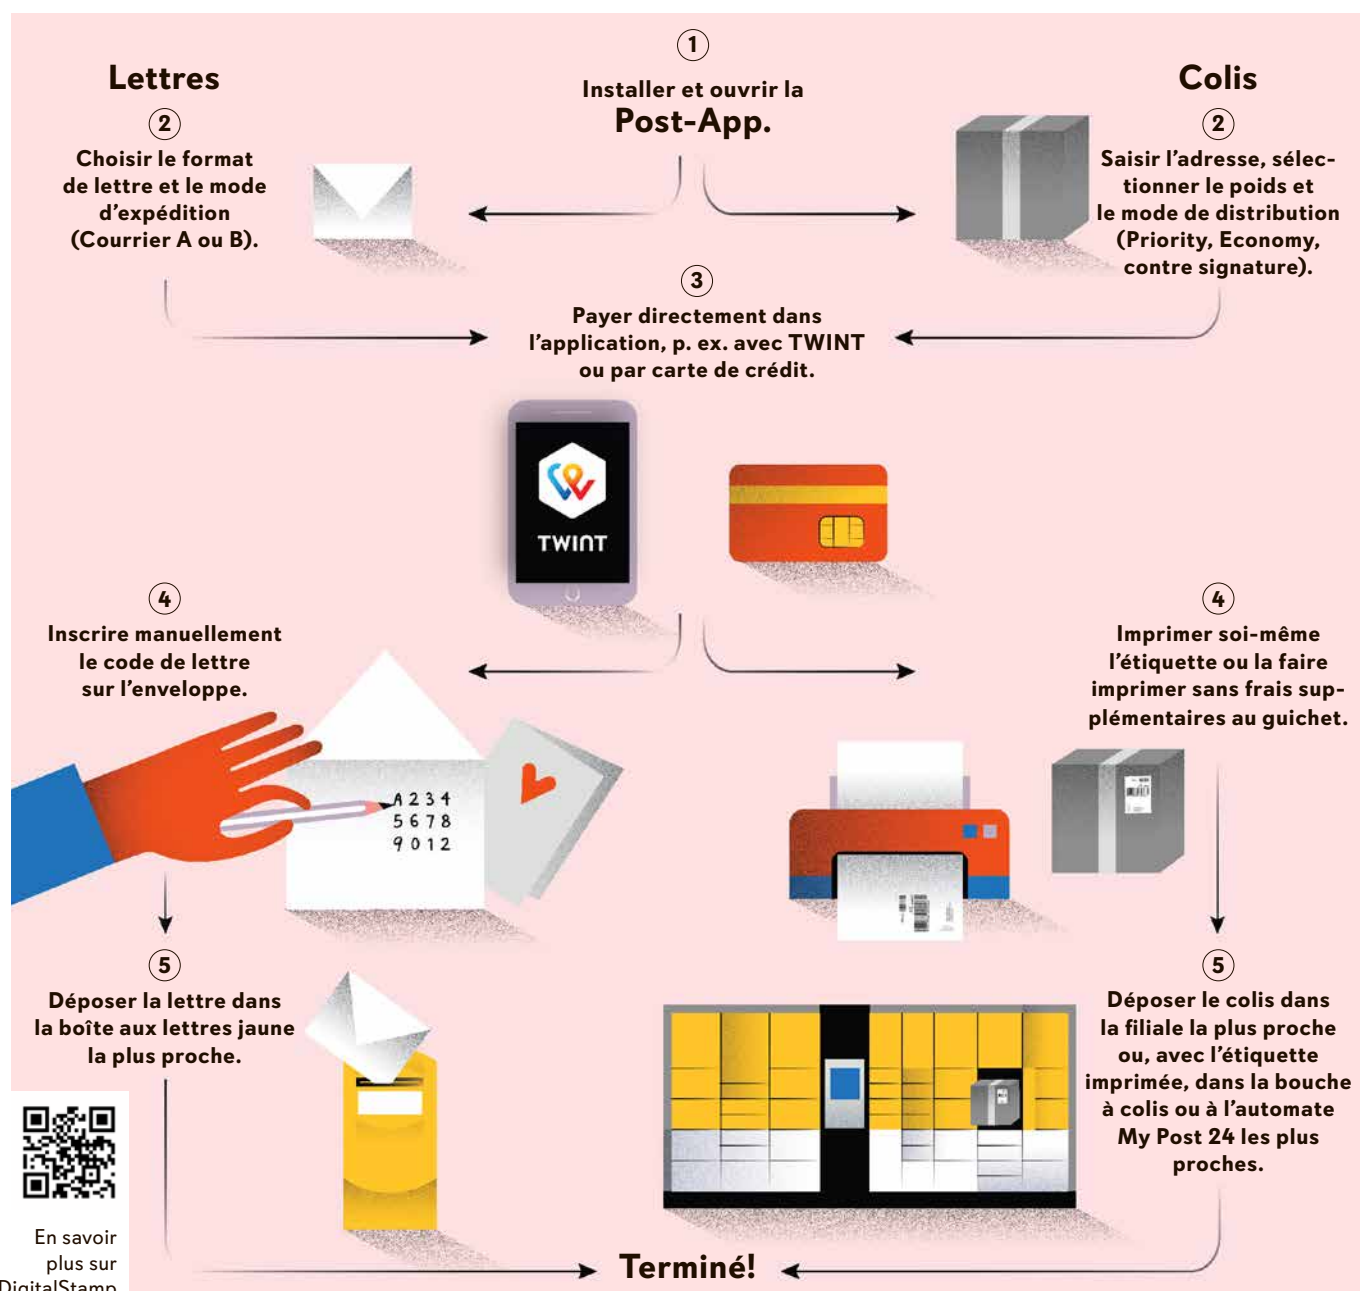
Lettres

1
Installer et ouvrir la
Post-App.

Colis

2
Choisir le format de lettre et le mode d'expédition (Courrier A ou B).

2
Saisir l'adresse, sélectionner le poids et le mode de distribution (Priority, Economy, contre signature).

3
Payer directement dans l'application, p. ex. avec TWINT ou par carte de crédit.

TWINT

4
Inscrire manuellement le code de lettre sur l'enveloppe.

A 2 3 4
5 6 7 8
9 0 1 2

4
Imprimer soi-même l'étiquette ou la faire imprimer sans frais supplémentaires au guichet.

5
Déposer la lettre dans la boîte aux lettres jaune la plus proche.

5
Déposer le colis dans la filiale la plus proche ou, avec l'étiquette imprimée, dans la bouche à colis ou à l'automate My Post 24 les plus proches.

En savoir plus sur DigitalStamp

Terminé!